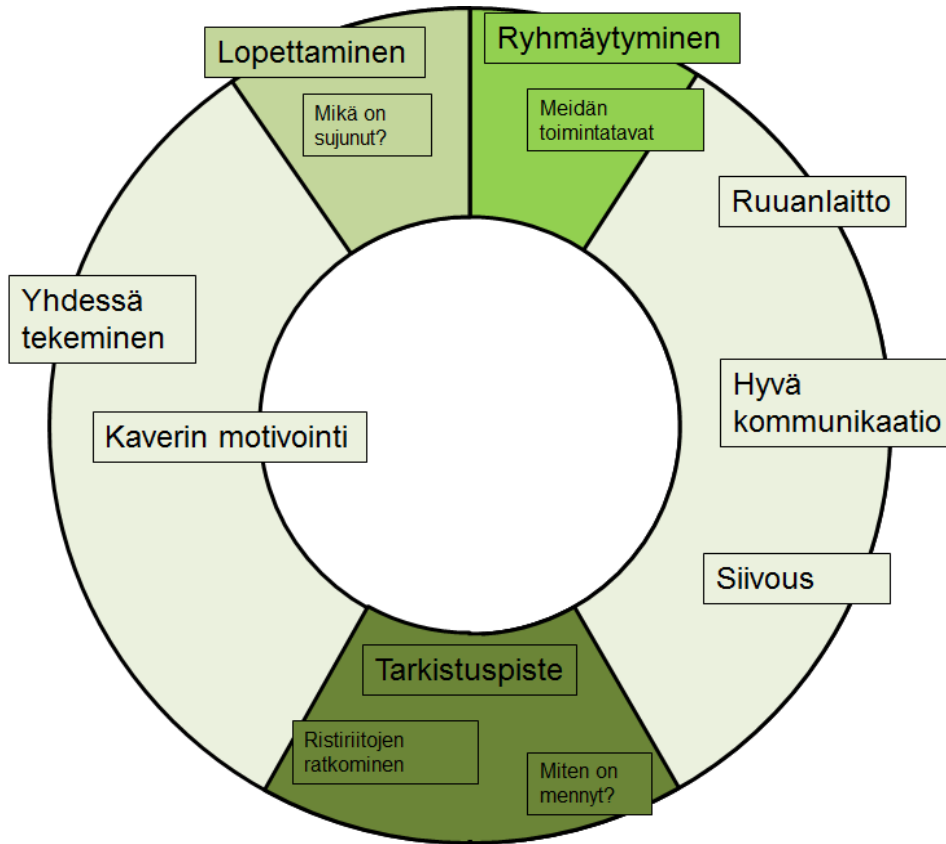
Lopettaminen

Mikä on sujunut?

Ryhmäytyminen

Meidän toimintatavat

Ruuanlaitto

Hyvä kommunikaatio

Siivous

Yhdessä tekeminen

Kaverin motivointi

Tarkistuspiste

Ristiriitojen ratkominen

Miten on mennyt?